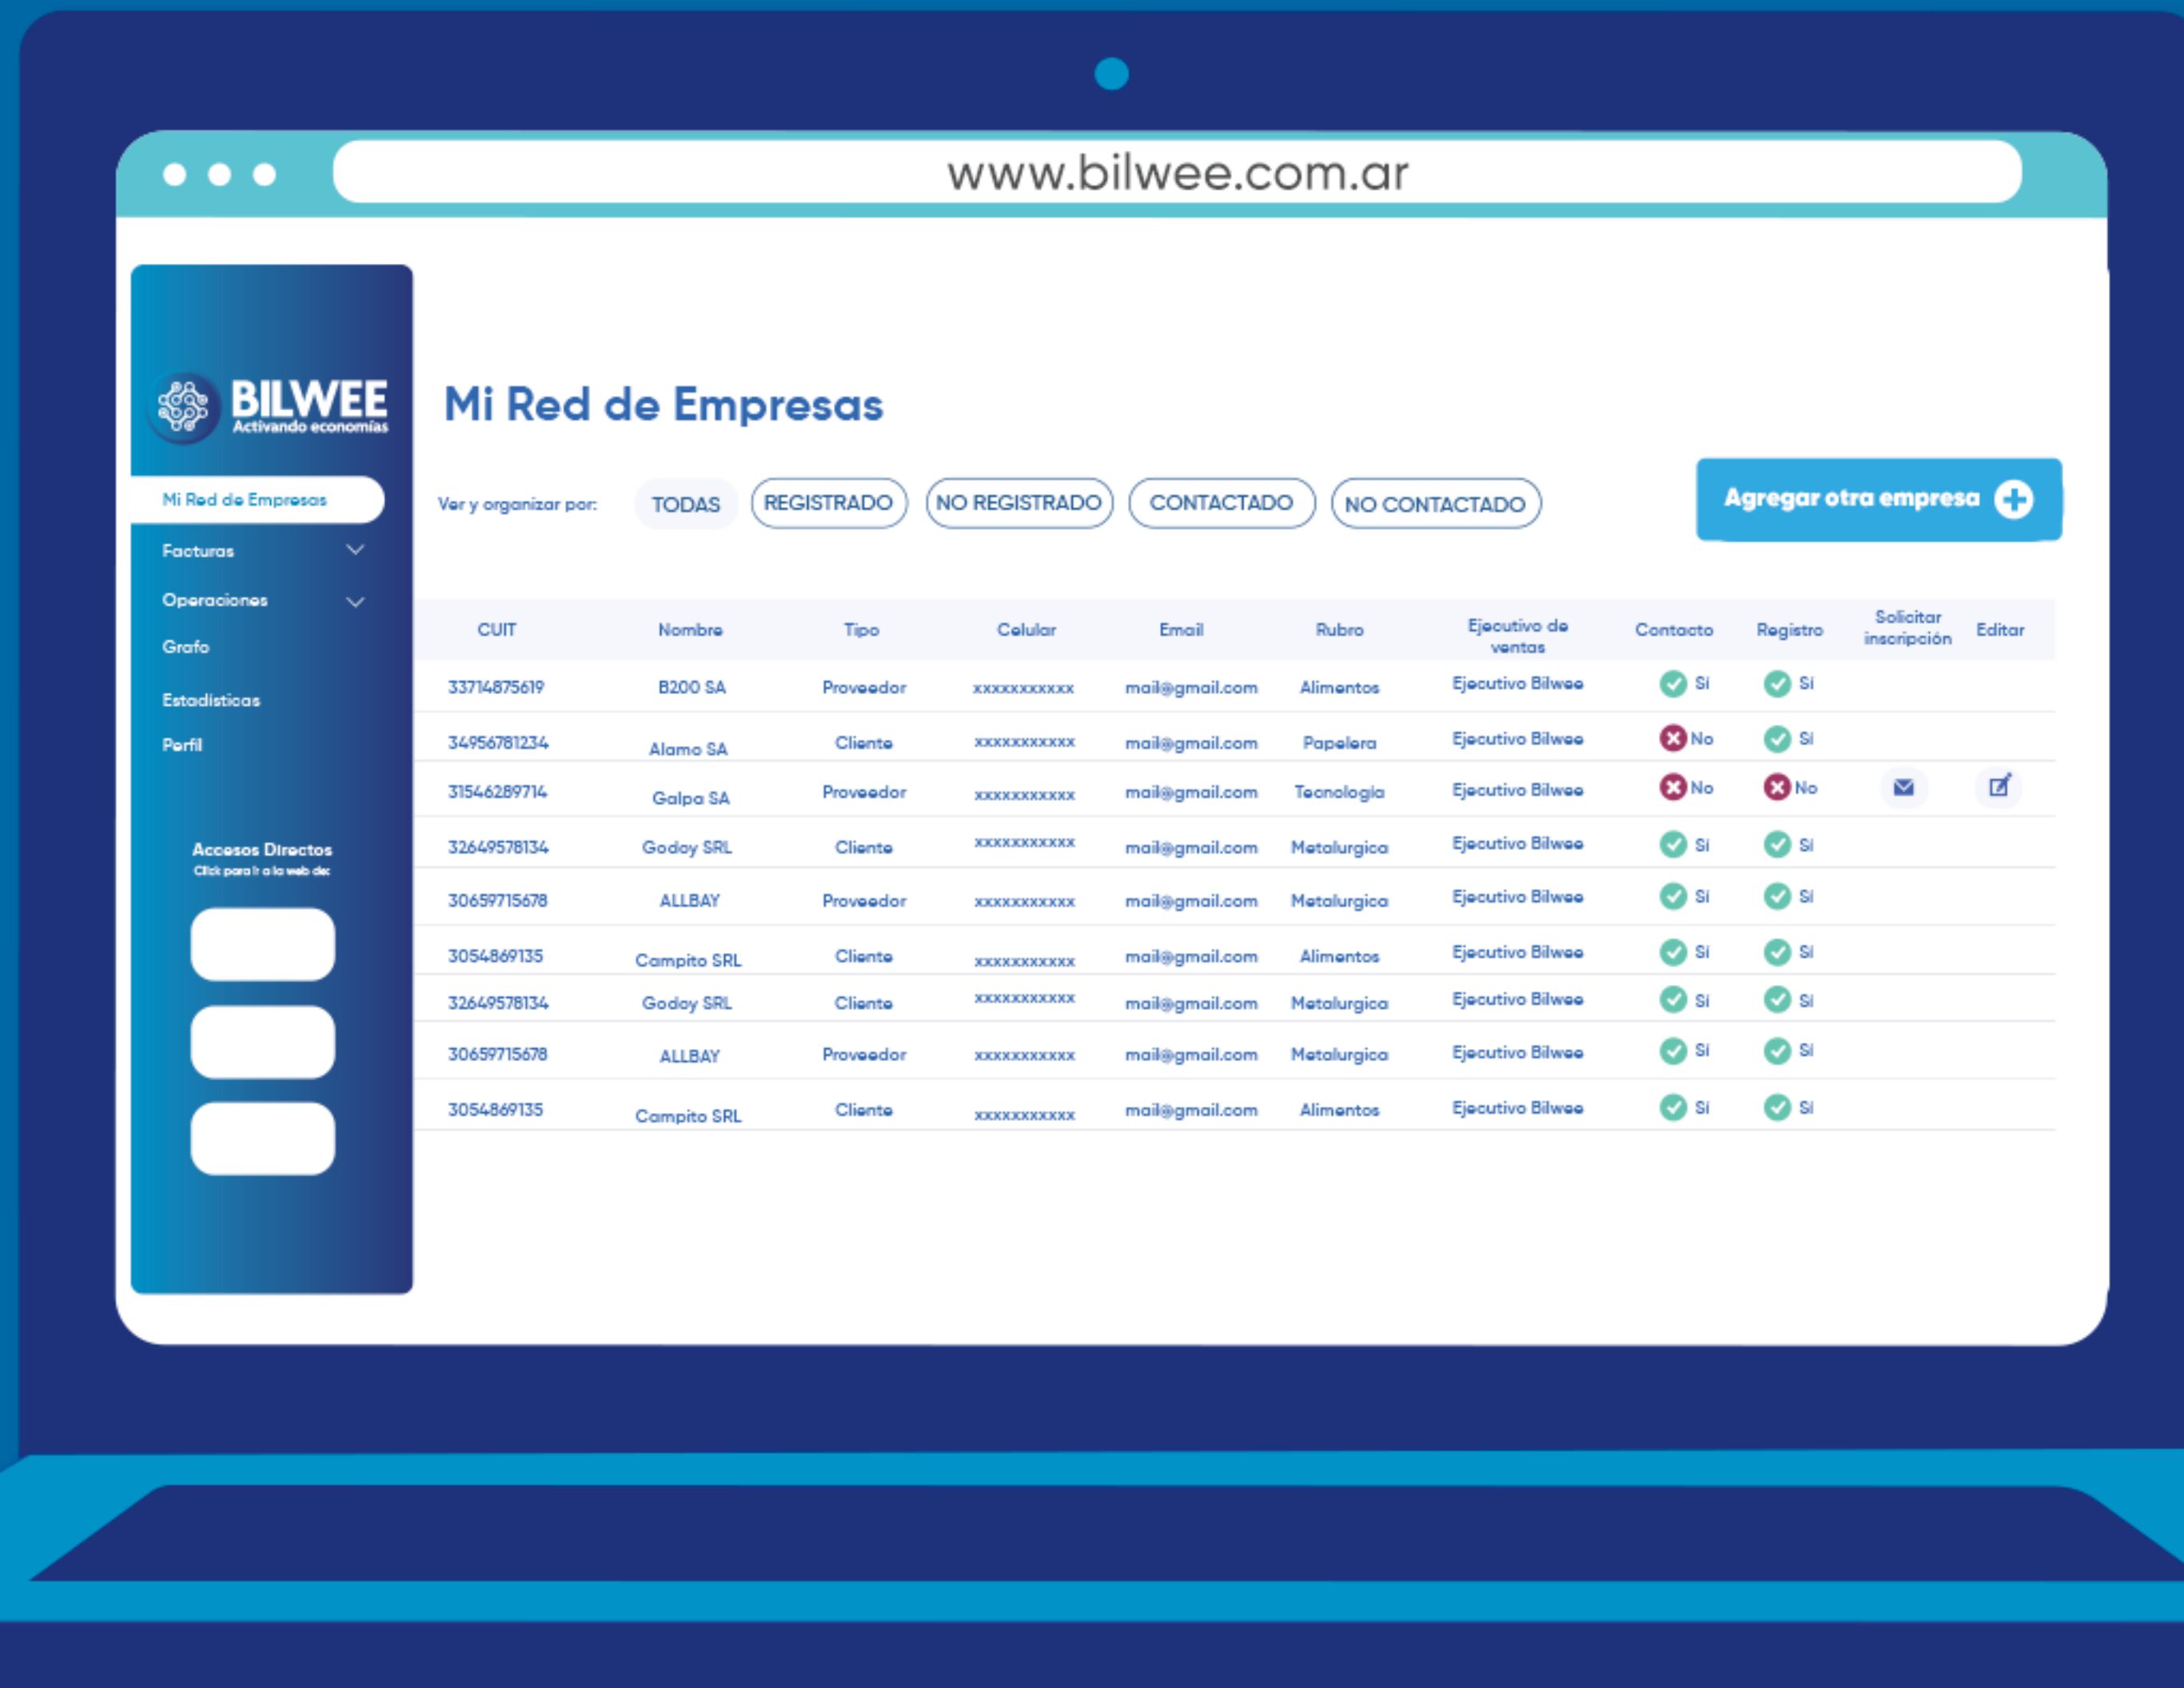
www.bilwee.com.ar

BILWEE
Activando economías

Mi Red de Empresas
Facturas
Operaciones
Grafo
Estadísticas
Perfil

Accesos Directos
Click para ir a la web de:

Mi Red de Empresas

Ver y organizar por: TODAS REGISTRADO NO REGISTRADO CONTACTADO NO CONTACTADO

Agregar otra empresa

| CUIT | Nombre | Tipo | Celular | Email | Rubro | Ejecutivo de ventas | Contacto | Registro | Solicitar inscripción | Editar |
|---|---|---|---|---|---|---|---|---|---|---|
| 33714875619 | B200 SA | Proveedor | xxxxxxxxxxx | mail@gmail.com | Alimentos | Ejecutivo Bilwee | Si | Si | | |
| 34956781234 | Alamo SA | Cliente | xxxxxxxxxxx | mail@gmail.com | Papelera | Ejecutivo Bilwee | No | Si | | |
| 31546289714 | Galpa SA | Proveedor | xxxxxxxxxxx | mail@gmail.com | Tecnologia | Ejecutivo Bilwee | No | No | | |
| 32649578134 | Godoy SRL | Cliente | xxxxxxxxxxx | mail@gmail.com | Metalurgica | Ejecutivo Bilwee | Si | Si | | |
| 30659715678 | ALLBAY | Proveedor | xxxxxxxxxxx | mail@gmail.com | Metalurgica | Ejecutivo Bilwee | Si | Si | | |
| 3054869135 | Campito SRL | Cliente | xxxxxxxxxxx | mail@gmail.com | Alimentos | Ejecutivo Bilwee | Si | Si | | |
| 32649578134 | Godoy SRL | Cliente | xxxxxxxxxxx | mail@gmail.com | Metalurgica | Ejecutivo Bilwee | Si | Si | | |
| 30659715678 | ALLBAY | Proveedor | xxxxxxxxxxx | mail@gmail.com | Metalurgica | Ejecutivo Bilwee | Si | Si | | |
| 3054869135 | Campito SRL | Cliente | xxxxxxxxxxx | mail@gmail.com | Alimentos | Ejecutivo Bilwee | Si | Si | | |